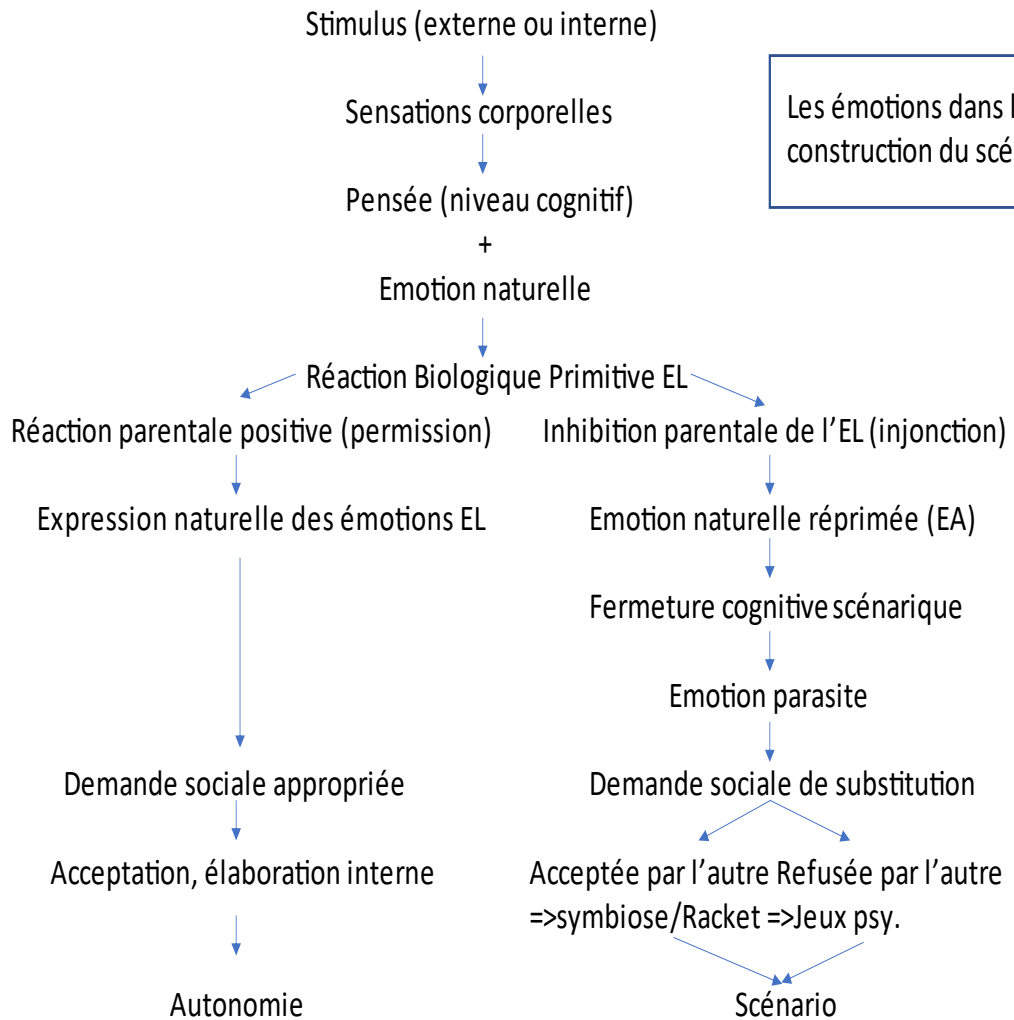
Stimulus (externe ou interne)

Sensations corporelles

Pensée (niveau cognitif)
+
Emotion naturelle

Les émotions dans l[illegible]
construction du scé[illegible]

Réaction Biologique Primitive EL

Réaction parentale positive (permission)

Expression naturelle des émotions EL

Demande sociale appropriée

Acceptation, élaboration interne

Autonomie

Inhibition parentale de l'EL (injonction)

Emotion naturelle réprimée (EA)

Fermeture cognitive scénarique

Emotion parasite

Demande sociale de substitution

Acceptée par l'autre
=>symbiose/Racket

Refusée par l'autre
=>Jeux psy.

Scénario